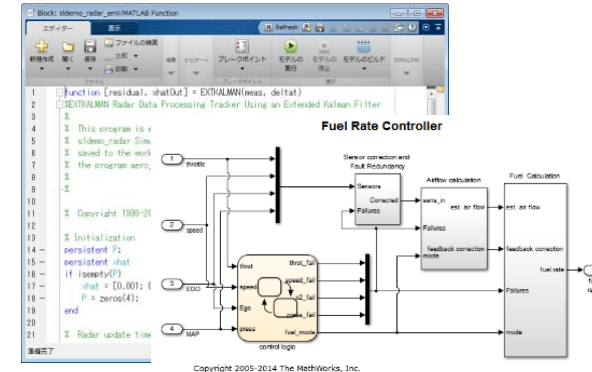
Block: sldemo_radar_eml/MATLAB Function

エディター 表示

新規作成 開く 保存 ファイルの検索 比較 印刷 ファイル 移動 ナビゲート ブレークポイント ブレークポイント モデルの実行 モデルの停止 モデルのビルド 実行

Refresh

1 function [residual, xhatOut] = EXTKALMAN(meas, deltat)
2 %EXTKALMAN Radar Data Processing Tracker Using an Extended Kalman Filter
3 %
4 % This program is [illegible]
5 % sldemo_radar Sim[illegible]
6 % saved to the work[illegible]
7 % the program aero_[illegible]
8 %
9 %
10
11 % Copyright 1990-20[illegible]
12
13 % Initialization
14 – persistent P;
15 – persistent xhat
16 – if isempty(P)
17 – xhat = [0.001; 0
18 – P = zeros(4);
19 end
20
21 % Radar update time

準備完了

Fuel Rate Controller

1 throttle
2 speed
3 EGO
4 MAP

Sensor correction and Fault Redundancy
Sensors
Corrected
Failures

Airflow calculation
sens_in
est. air flow
Failures
feedback correction
mode

Fuel Calculation
est. air flow
feedback correction
fuel rate
Failures
mode

thrxt
speed
Ego
press
thrxt_fail
speed_fail
o2_fail
press_fail
fuel_mode
control logic

Copyright 2005-2014 The MathWorks, Inc.